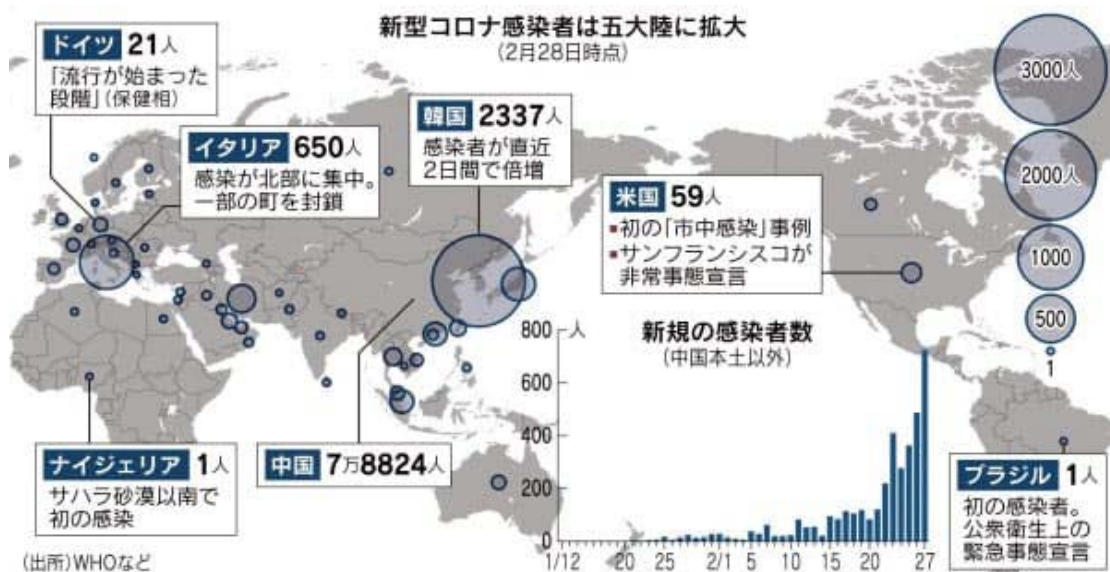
新型コロナ感染者は五大陸に拡大
(2月28日時点)

ドイツ 21人
「流行が始まった段階」(保健相)

イタリア 650人
感染が北部に集中。一部の町を封鎖

韓国 2337人
感染者が直近2日間で倍増

米国 59人
▪初の「市中感染」事例
▪サンフランシスコが非常事態宣言

3000人
2000人
1000
500
1

新規の感染者数
(中国本土以外)

800
人
600
400
200
0

1/12 20 25 2/1 5 10 15 20 27

ナイジェリア 1人
サハラ砂漠以南で初の感染

中国 7万8824人

ブラジル 1人
初の感染者。公衆衛生上の緊急事態宣言

(出所)WHOなど